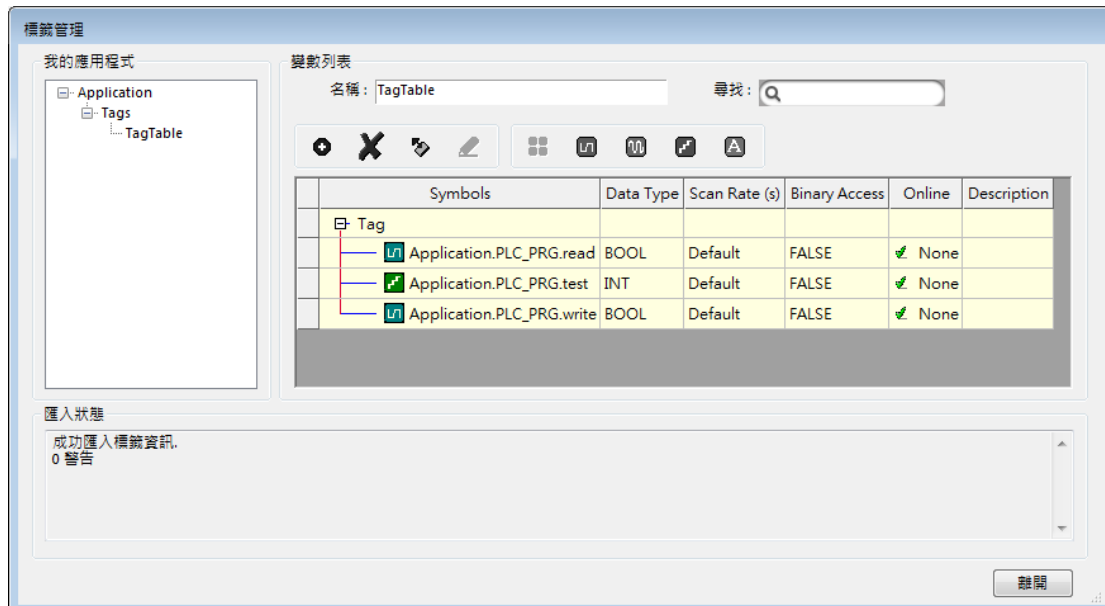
標籤管理

我的應用程式

Application
Tags
TagTable

變數列表

名稱： TagTable

尋找：

| Symbols | Data Type | Scan Rate (s) | Binary Access | Online | Description |
|---|---|---|---|---|---|
| Tag | | | | | |
| Application.PLC_PRG.read | BOOL | Default | FALSE | None | |
| Application.PLC_PRG.test | INT | Default | FALSE | None | |
| Application.PLC_PRG.write | BOOL | Default | FALSE | None | |

匯入狀態

成功匯入標籤資訊.
0 警告

離開